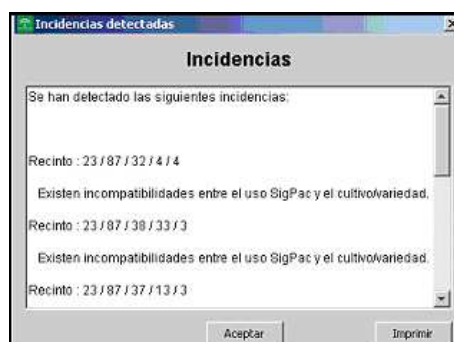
Incidencias detectadas

Incidencias

Se han detectado las siguientes incidencias:

Recinto : 23 / 87 / 32 / 4 / 4

Existen incompatibilidades entre el uso SigPac y el cultivo/variedad.

Recinto : 23 / 87 / 38 / 33 / 3

Existen incompatibilidades entre el uso SigPac y el cultivo/variedad.

Recinto : 23 / 87 / 37 / 13 / 3

Aceptar

Imprimir